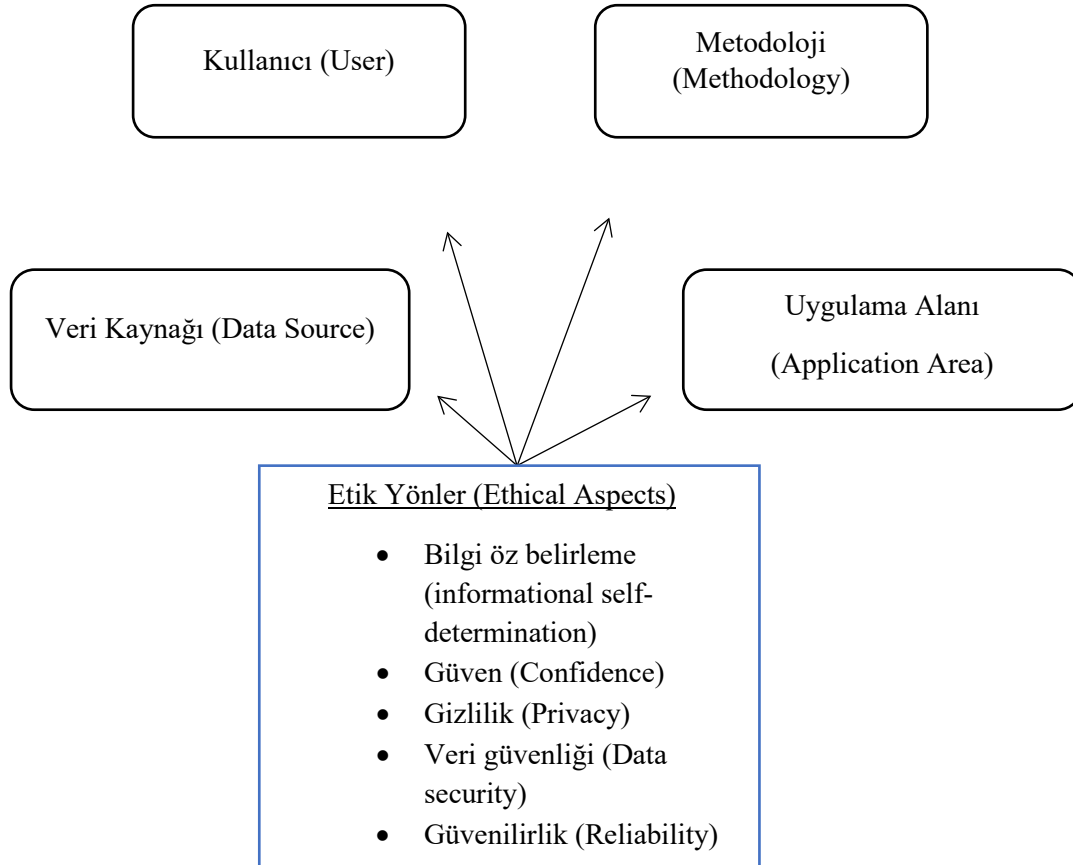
Kullanıcı (User)

Metodoloji (Methodology)

Veri Kaynağı (Data Source)

Uygulama Alanı

(Application Area)

Etik Yönler (Ethical Aspects)

- Bilgi öz belirleme (informational self-determination)
- Güven (Confidence)
- Gizlilik (Privacy)
- Veri güvenliği (Data security)
- Güvenilirlik (Reliability)